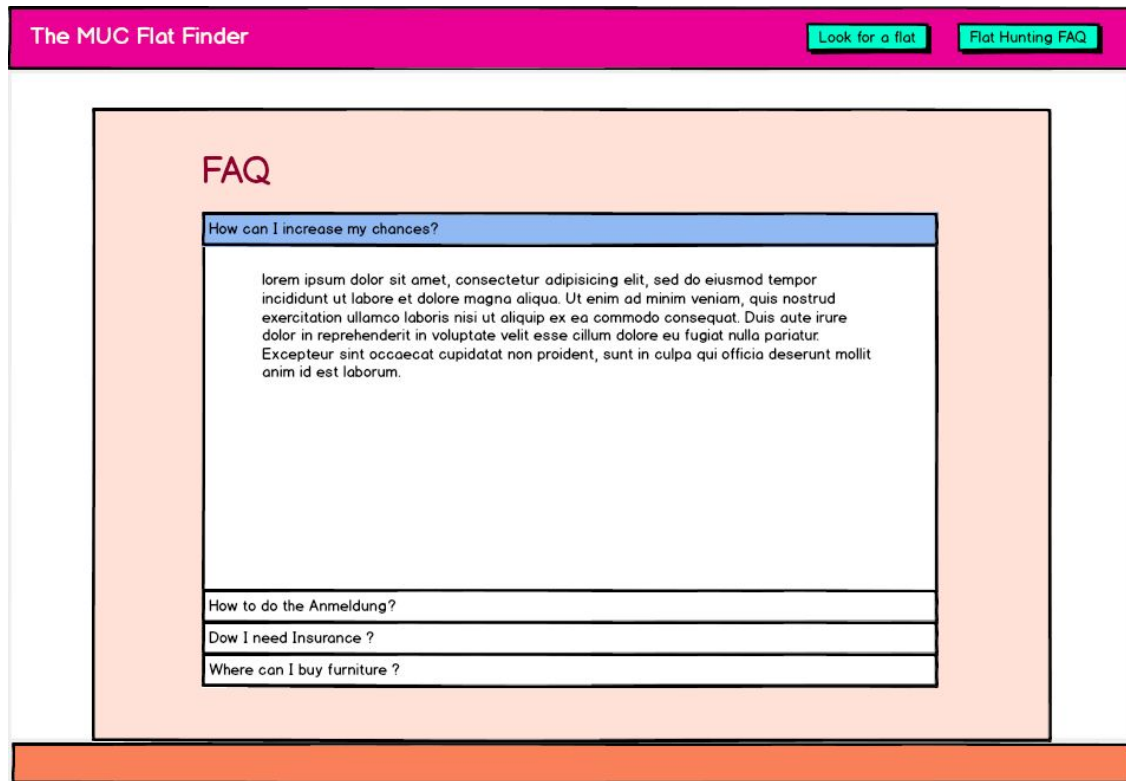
The MUC Flat Finder

Look for a flat

Flat Hunting FAQ

FAQ

How can I increase my chances?

lorem ipsum dolor sit amet, consectetur adipisicing elit, sed do eiusmod tempor incididunt ut labore et dolore magna aliqua. Ut enim ad minim veniam, quis nostrud exercitation ullamco laboris nisi ut aliquip ex ea commodo consequat. Duis aute irure dolor in reprehenderit in voluptate velit esse cillum dolore eu fugiat nulla pariatur. Excepteur sint occaecat cupidatat non proident, sunt in culpa qui officia deserunt mollit anim id est laborum.

How to do the Anmeldung?

Dow I need Insurance ?

Where can I buy furniture ?